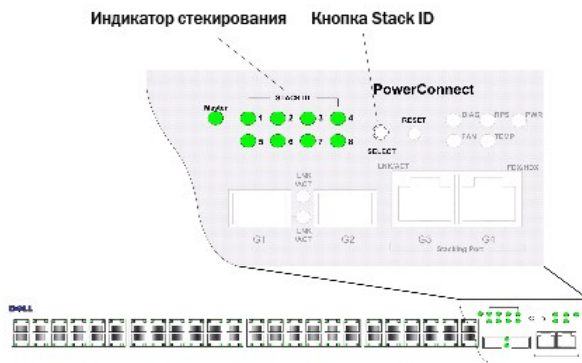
Индикатор стекирования

Кнопка Stack ID

PowerConnect

Master

STACK ID

1 2 3 4

5 6 7 8

SELECT

RESET

DIAG RPS PWR

FAN TEMP

LNK ACT

LNK ACT

LNK/ACT

FDX/HDX

G1

G2

G3

G4

Stacking Port

DELL